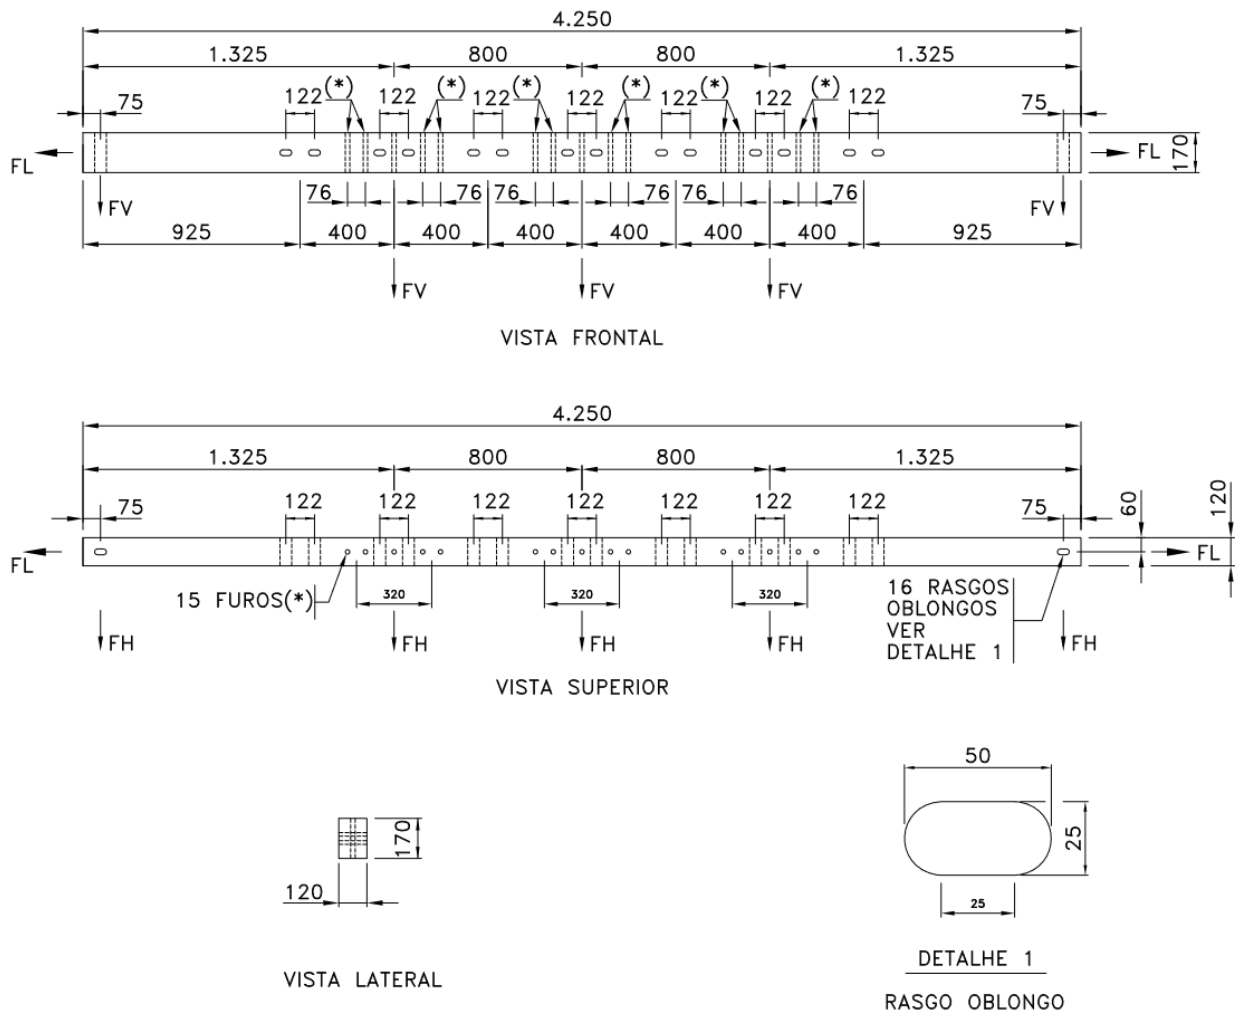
4.250
1.325
800
800
1.325
75
122
(*)
122
(*)
122
(*)
122
(*)
122
(*)
122
(*)
122
75
FL
FL
170
76
76
76
76
76
76
FV
FV
925
400
400
400
400
400
400
925
FV
FV
FV

VISTA FRONTAL

4.250
1.325
800
800
1.325
75
122
122
122
122
122
122
122
75
60
120
FL
FL
15 FUROS(*)
320
320
320
16 RASGOS OBLONGOS VER DETALHE 1
FH
FH
FH
FH
FH

VISTA SUPERIOR

170
120

VISTA LATERAL

50
25
25

DETALHE 1

RASGO OBLONGO